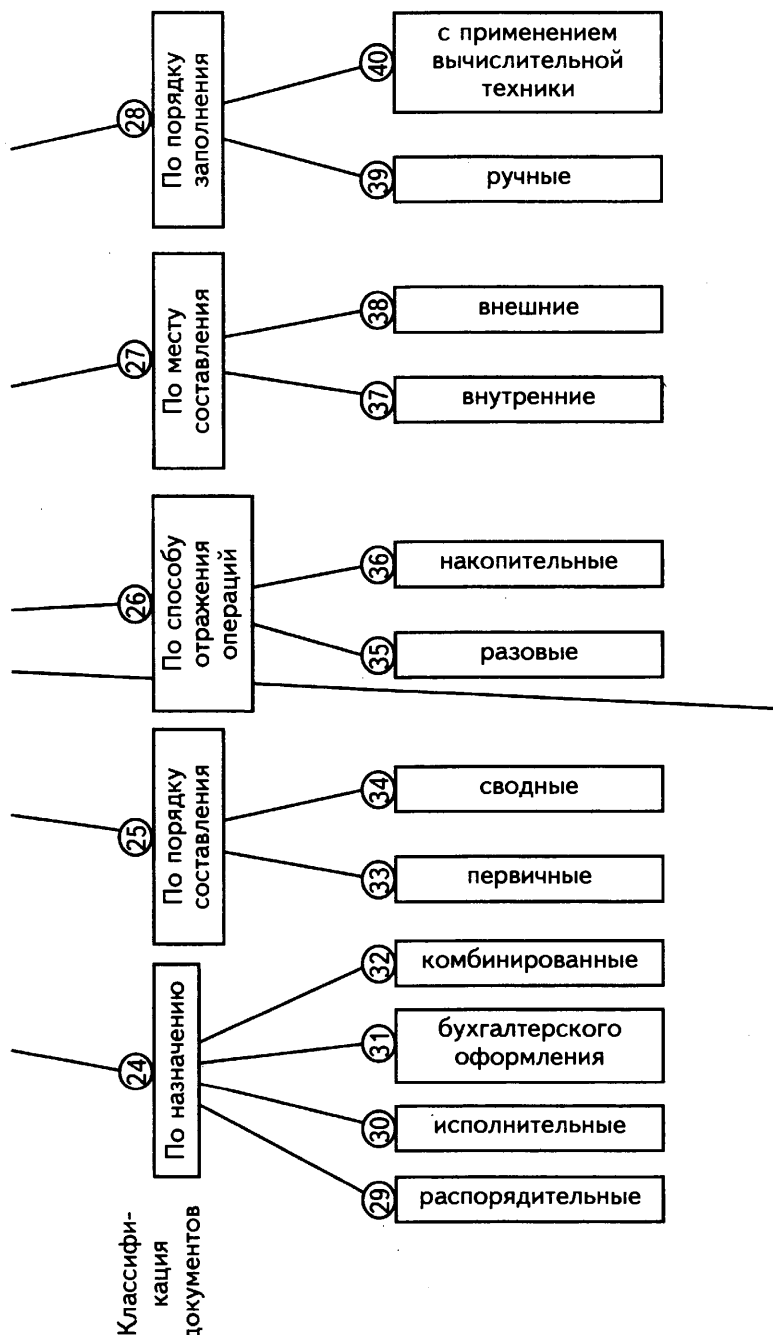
Классификация документов

24 По назначению
29 распорядительные
30 исполнительные
31 бухгалтерского оформления
32 комбинированные

25 По порядку составления
33 первичные
34 сводные

26 По способу отражения операций
35 разовые
36 накопительные

27 По месту составления
37 внутренние
38 внешние

28 По порядку заполнения
39 ручные
40 с применением вычислительной техники